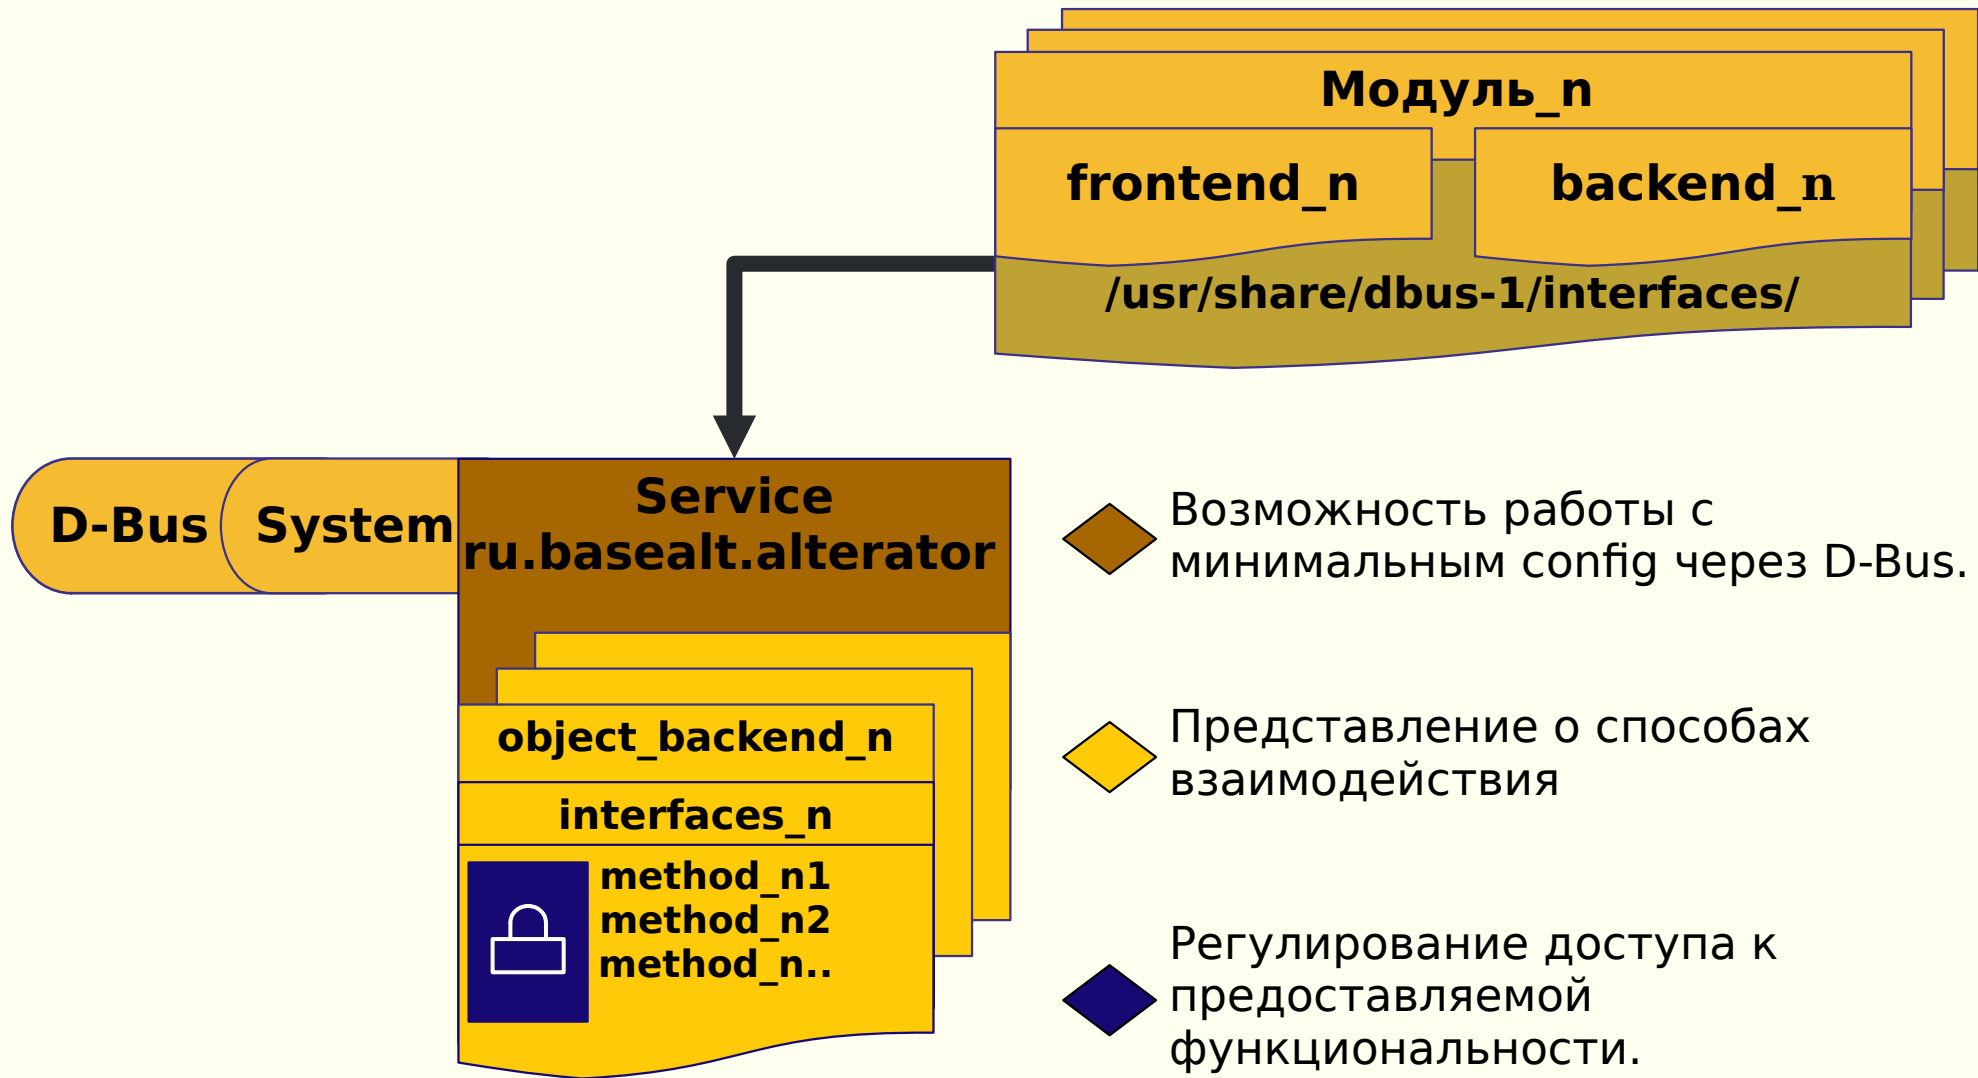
Модуль_n

frontend_n

backend_n

/usr/share/dbus-1/interfaces/

D-Bus

System

Service
ru.basealt.alterator

object_backend_n

interfaces_n

method_n1
method_n2
method_n..

Возможность работы с минимальным config через D-Bus.

Представление о способах взаимодействия

Регулирование доступа к предоставляемой функциональности.